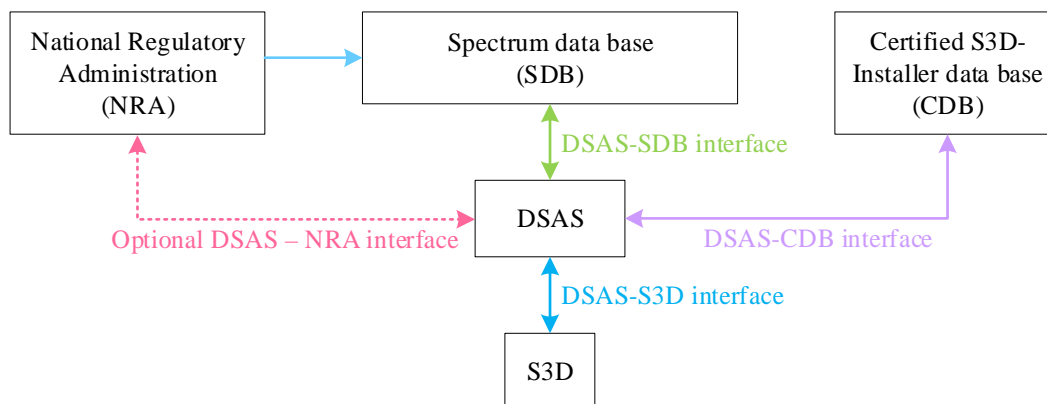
National Regulatory Administration (NRA)

Spectrum data base (SDB)

Certified S3D-Installer data base (CDB)

DSAS-SDB interface

DSAS

Optional DSAS – NRA interface

DSAS-CDB interface

DSAS-S3D interface

S3D